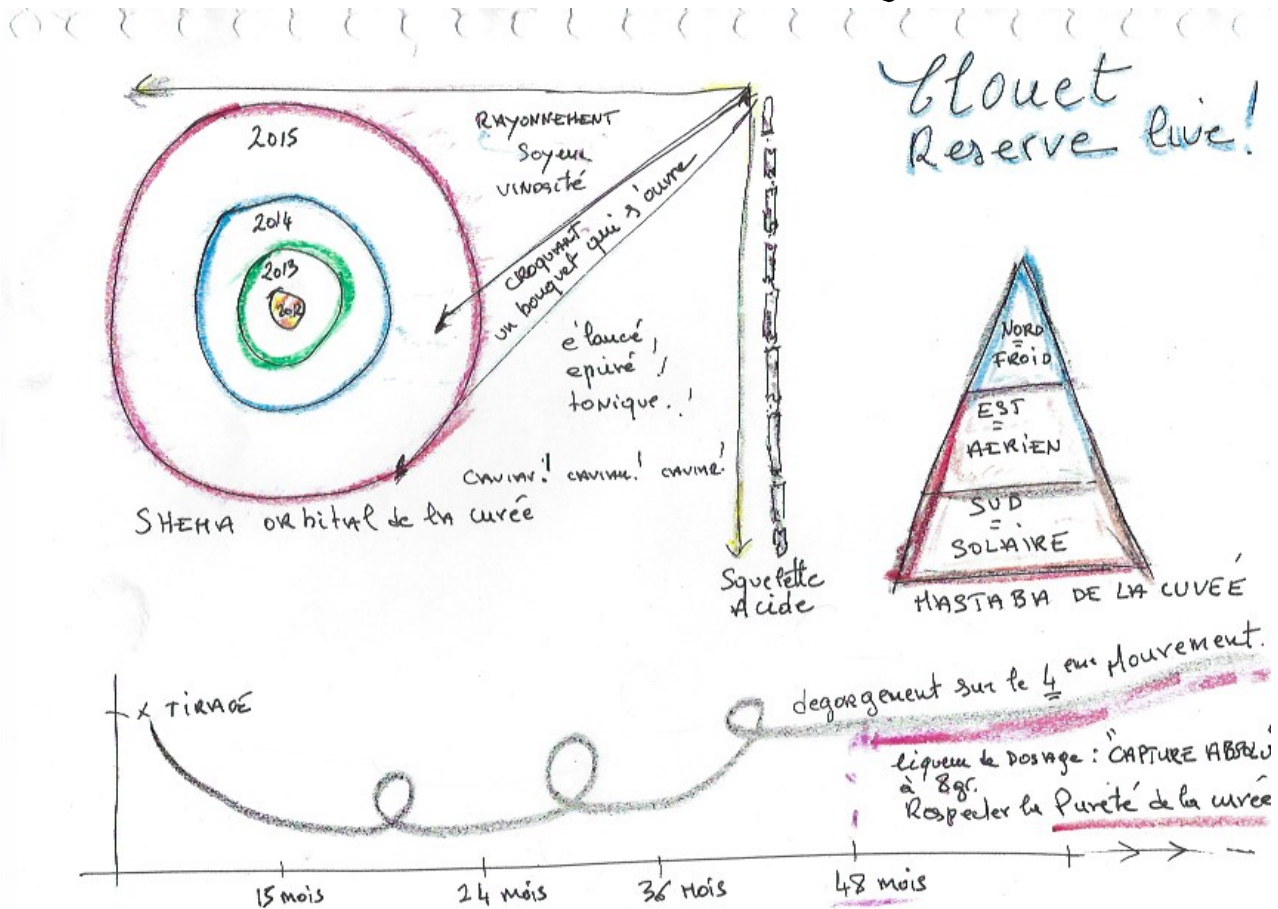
Clouet Reserve live!

2015
2014
2013
2012

RAYONNEMENT
Soyeux
vinosité

CROQUANT
un bouquet qui s'ouvre

élancé,
epuré,
tonique..!

CAVIAR! CAVIAR! CAVIAR!

SHEMA ORbital de la cuvée

Squelette Acide

NORD
=
FROID

EST
=
AERIEN

SUD
=
SOLAIRE

MASTABA DE LA CUVÉE

X TIRAGE

degorgement sur le 4ème Mouvement.

liqueur de dosage: "CAPTURE ABSOLU
à 8gr.
Respecter la Pureté de la cuvée

15 mois
24 mois
36 mois
48 mois